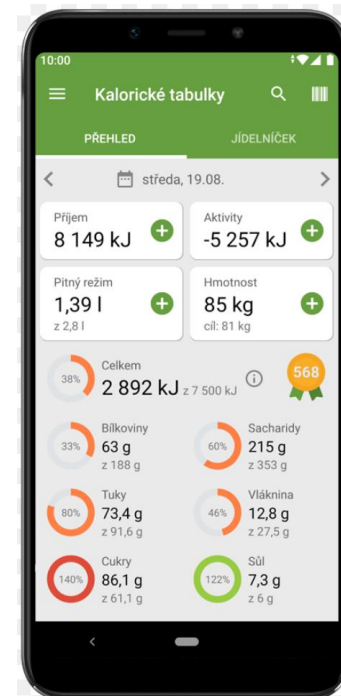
10:00

Kalorické tabulky

PŘEHLED JÍDELNÍČEK

středa, 19.08.

Příjem
8 149 kJ

Aktivity
-5 257 kJ

Pitný režim
1,39 l
z 2,8 l

Hmotnost
85 kg
cíl: 81 kg

38%
Celkem
2 892 kJ z 7 500 kJ

568

33%
Bílkoviny
63 g
z 188 g

60%
Sacharidy
215 g
z 353 g

80%
Tuky
73,4 g
z 91,6 g

46%
Vláknina
12,8 g
z 27,5 g

140%
Cukry
86,1 g
z 61,1 g

122%
Sůl
7,3 g
z 6 g